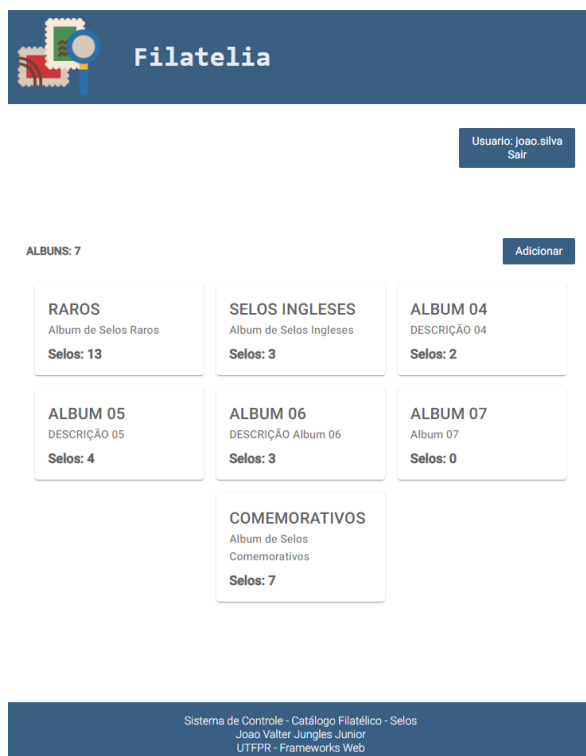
Filatelia

Usuario: joao.silva
Sair

ALBUNS: 7

Adicionar

RAROS
Album de Selos Raros
Selos: 13

SELOS INGLESES
Album de Selos Ingleses
Selos: 3

ALBUM 04
DESCRIÇÃO 04
Selos: 2

ALBUM 05
DESCRIÇÃO 05
Selos: 4

ALBUM 06
DESCRIÇÃO Album 06
Selos: 3

ALBUM 07
Album 07
Selos: 0

COMEMORATIVOS
Album de Selos Comemorativos
Selos: 7

Sistema de Controle - Catálogo Filatélico - Selos
Joao Valter Jungles Junior
UTFPR - Frameworks Web